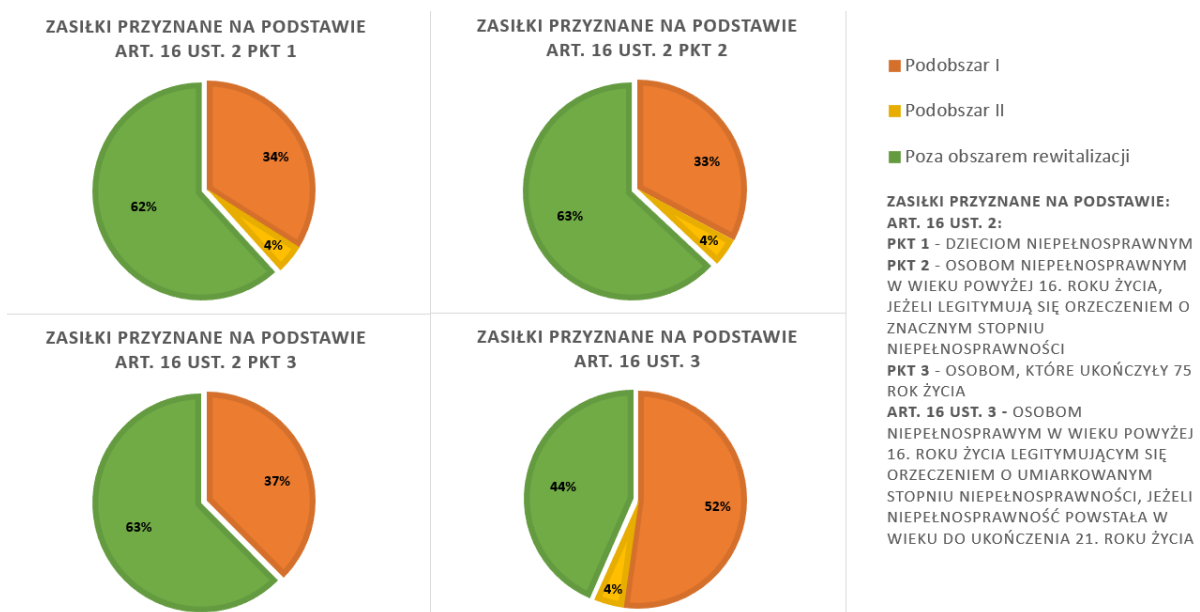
ZASIŁKI PRZYZNANE NA PODSTAWIE ART. 16 UST. 2 PKT 1

34%

4%

62%

ZASIŁKI PRZYZNANE NA PODSTAWIE ART. 16 UST. 2 PKT 2

33%

4%

63%

Podobszar I

Podobszar II

Poza obszarem rewitalizacji

ZASIŁKI PRZYZNANE NA PODSTAWIE ART. 16 UST. 2 PKT 3

37%

63%

ZASIŁKI PRZYZNANE NA PODSTAWIE ART. 16 UST. 3

44%

52%

4%

ZASIŁKI PRZYZNANE NA PODSTAWIE: ART. 16 UST. 2:
PKT 1 - DZIECIOM NIEPEŁNOSPRAWNYM
PKT 2 - OSOBOM NIEPEŁNOSPRAWNYM W WIEKU POWYŻEJ 16. ROKU ŻYCIA, JEŻELI LEGITYMUJĄ SIĘ ORZECZENIEM O ZNACZNYM STOPNIU NIEPEŁNOSPRAWNOŚCI
PKT 3 - OSOBOM, KTÓRE UKOŃCZYŁY 75 ROK ŻYCIA
ART. 16 UST. 3 - OSOBOM NIEPEŁNOSPRAWYM W WIEKU POWYŻEJ 16. ROKU ŻYCIA LEGITYMUJĄCYM SIĘ ORZECZENIEM O UMIARKOWANYM STOPNIU NIEPEŁNOSPRAWNOŚCI, JEŻELI NIEPEŁNOSPRAWNOŚĆ POWSTAŁA W WIEKU DO UKOŃCZENIA 21. ROKU ŻYCIA